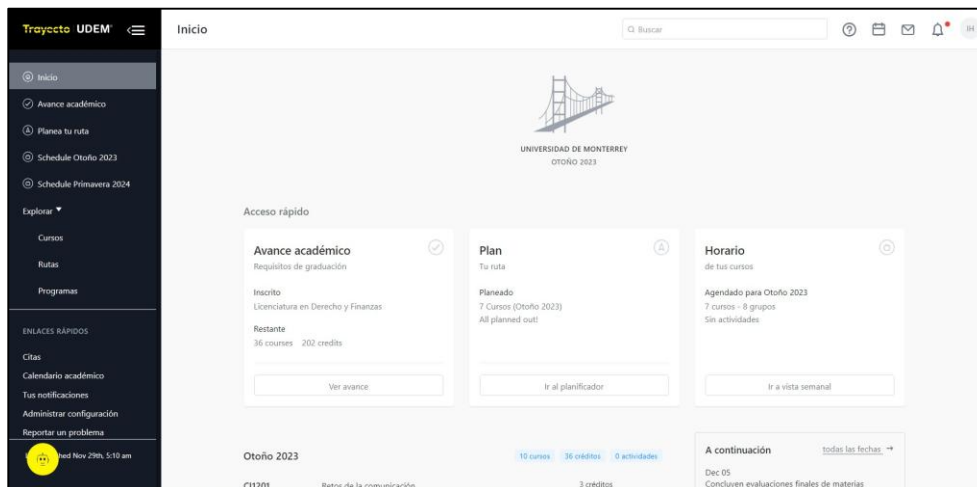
Trayecto UDEM

Inicio

Buscar

IH

Inicio
Avance académico
Planea tu ruta
Schedule Otoño 2023
Schedule Primavera 2024
Explorar ▼
Cursos
Rutas
Programas

ENLACES RÁPIDOS
Citas
Calendario académico
Tus notificaciones
Administrar configuración
Reportar un problema
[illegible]hed Nov 29th, 5:10 am

UNIVERSIDAD DE MONTERREY
OTOÑO 2023

Acceso rápido

Avance académico
Requisitos de graduación
Inscrito
Licenciatura en Derecho y Finanzas
Restante
36 courses 202 credits
Ver avance

Plan
Tu ruta
Planeado
7 Cursos (Otoño 2023)
All planned out!
Ir al planificador

Horario
de tus cursos
Agendado para Otoño 2023
7 cursos - 8 grupos
Sin actividades
Ir a vista semanal

Otoño 2023
10 cursos 36 créditos 0 actividades
CI1201 Retos de la comunicación 3 créditos

A continuación
todas las fechas →
Dec 05
Concluyen evaluaciones finales de materias